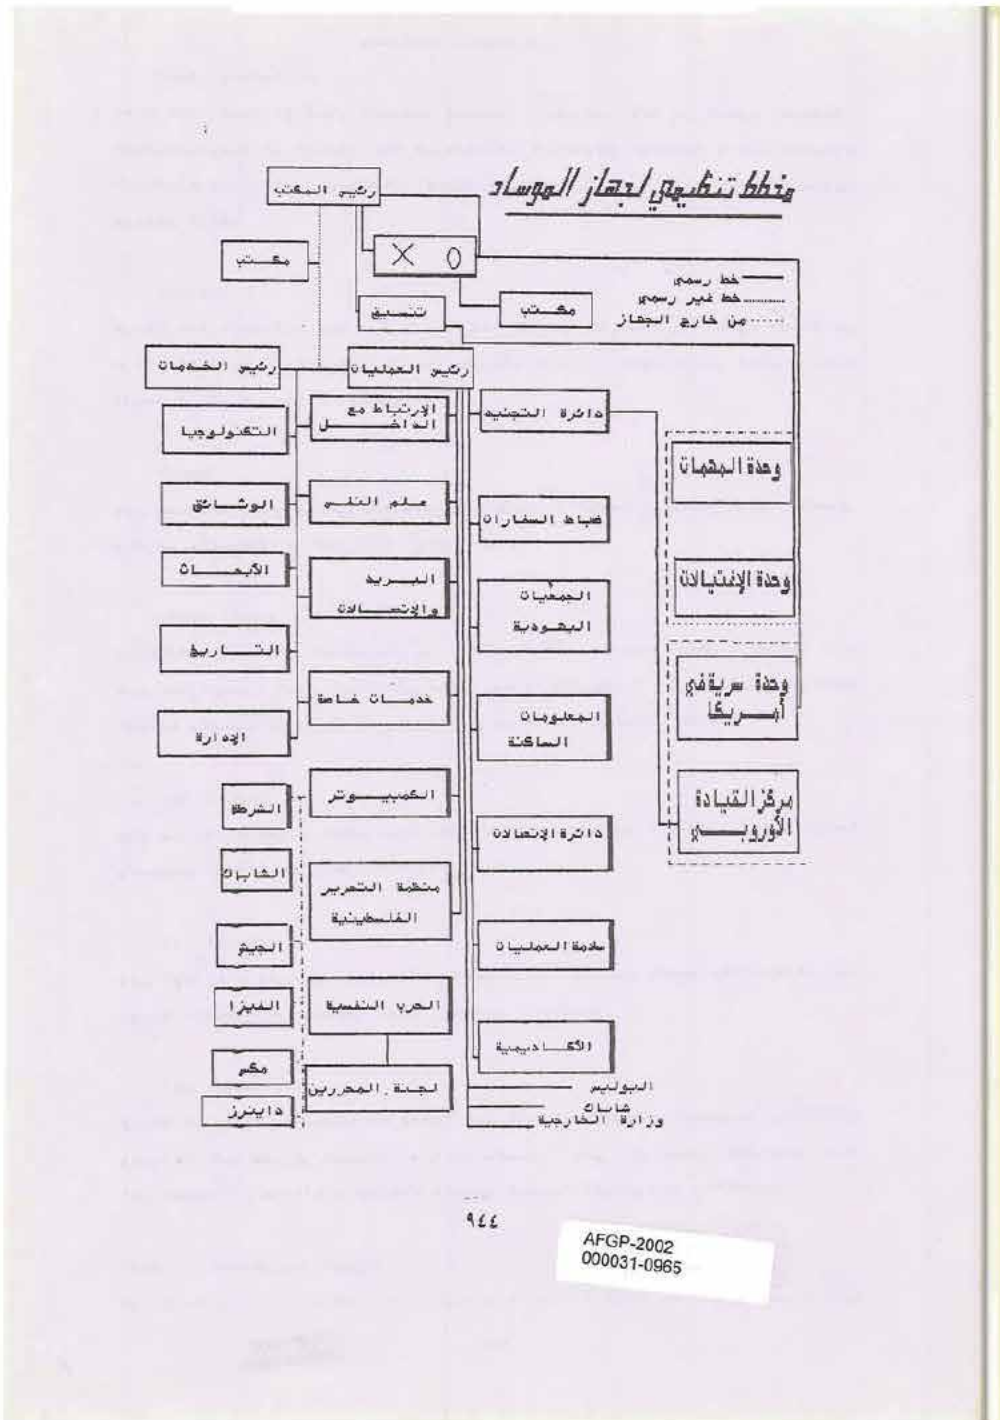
مخطط تنظيمي لجهاز الموساد

رئيس المكتب

X O

مكتب

مكتب

تنسيق

خط رسمي
خط غير رسمي
من خارج الجهاز

رئيس الخدمات

رئيس العمليات

الإرتباط مع الداخل

دائرة التجنيد

التكنولوجيا

وحدة المهمات

علم النفس

الوثائق

ضباط السفارات

الأبحاث

البريد والإتصالات

وحدة الإغتيالات

الجمعيات اليهودية

التاريخ

وحدة سرية في أمريكا

خدمات خاصة

المعلومات الساكنة

الإدارة

الكمبيوتر

الشرطة

مركز القيادة الأوروبي

دائرة الإتصالات

الشاباك

منظمة التحرير الفلسطينية

الجيش

ساحة العمليات

الفيزا

الحرب النفسية

الأكاديمية

مكس

لجنة المحررين

داينرز

البوليس
شاباك
وزارة الخارجية

٩٤٤

AFGP-2002
000031-0965